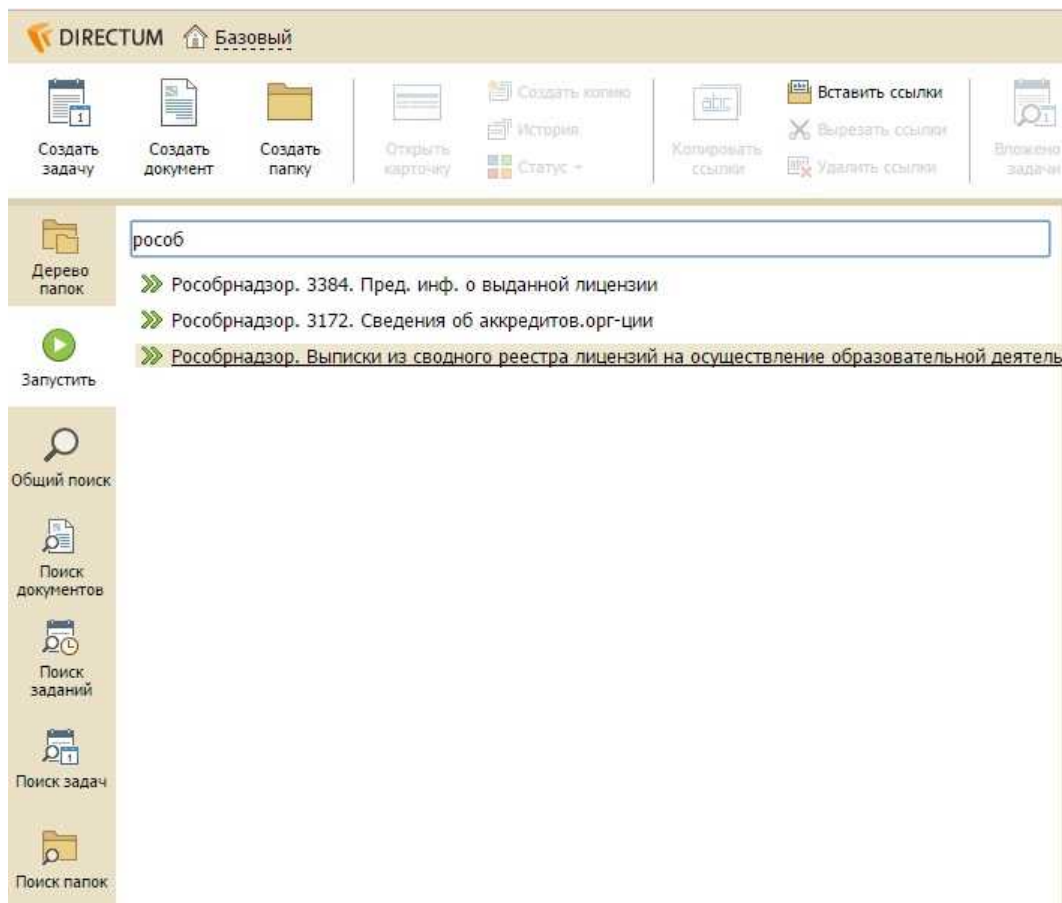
DIRECTUM Базовый

Создать задачу
Создать документ
Создать папку
Открыть карточку
Создать копию
История
Статус
Копировать ссылки
Вставить ссылки
Вырезать ссылки
Удалить ссылки
Вложено задачи

Дерево папок
Запустить
Общий поиск
Поиск документов
Поиск заданий
Поиск задач
Поиск папок

рособ

Рособрнадзор. 3384. Пред. инф. о выданной лицензии
Рособрнадзор. 3172. Сведения об аккредитов.орг-ции
Рособрнадзор. Выписки из сводного реестра лицензий на осуществление образовательной деятель